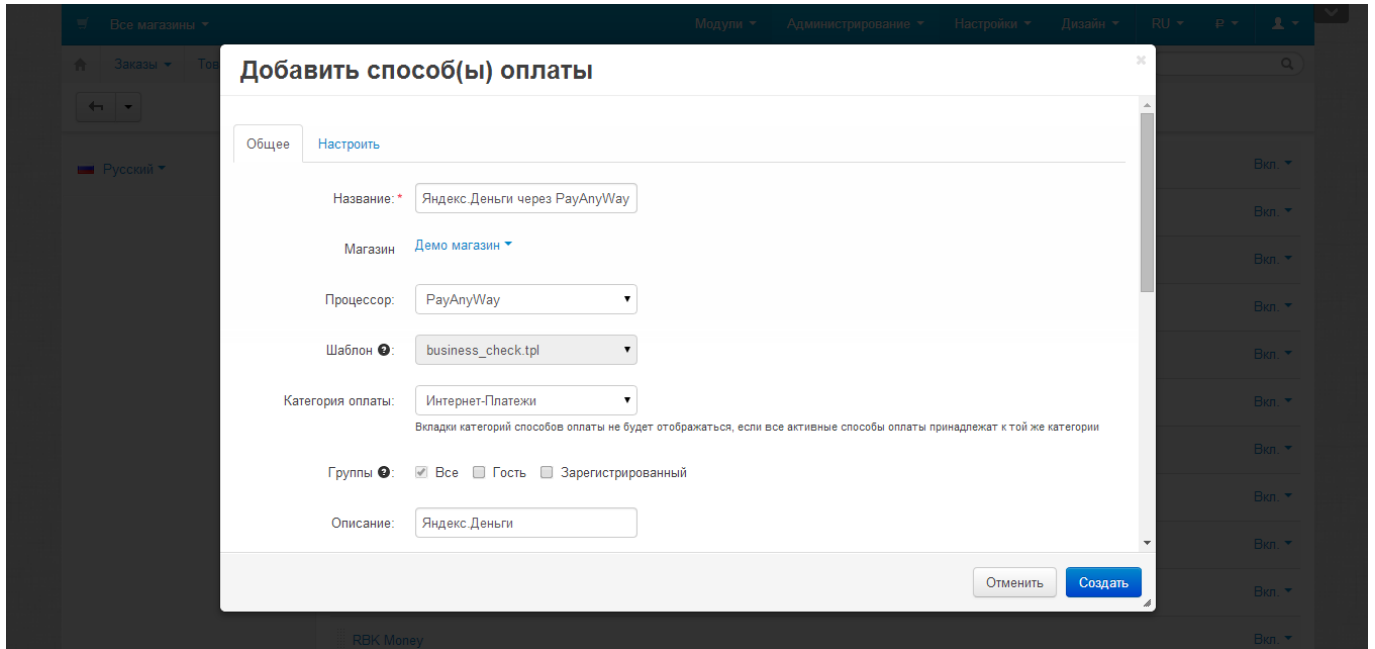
Все магазины ▾ Модули ▾ Администрирование ▾ Настройки ▾ Дизайн ▾ RU ▾ ₽ ▾

Заказы ▾ Тов

Русский ▾

Добавить способ(ы) оплаты

×

Общее Настроить

Название: * Яндекс.Деньги через PayAnyWay

Магазин Демо магазин ▾

Процессор: PayAnyWay

Шаблон: business_check.tpl

Категория оплаты: Интернет-Платежи

Вкладки категорий способов оплаты не будет отображаться, если все активные способы оплаты принадлежат к той же категории

Группы: Все Гость Зарегистрированный

Описание: Яндекс.Деньги

Отменить Создать

RBK Money

Вкл. ▾
Вкл. ▾
Вкл. ▾
Вкл. ▾
Вкл. ▾
Вкл. ▾
Вкл. ▾
Вкл. ▾
Вкл. ▾
Вкл. ▾
Вкл. ▾